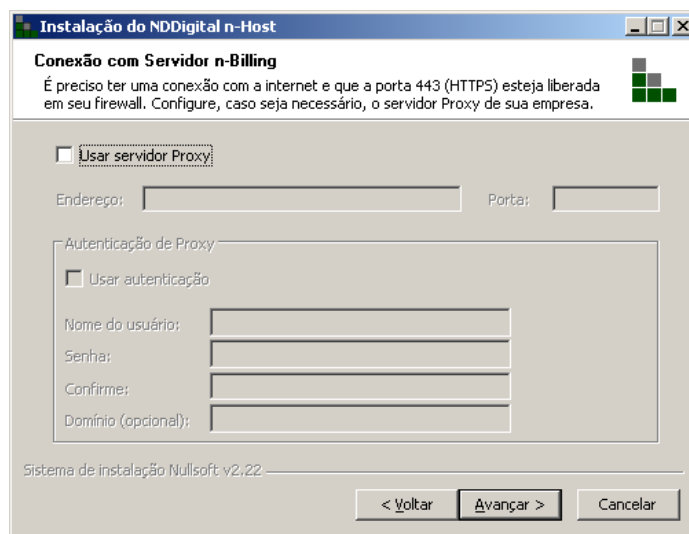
Instalação do NDDigital n-Host

Conexão com Servidor n-Billing

É preciso ter uma conexão com a internet e que a porta 443 (HTTPS) esteja liberada em seu firewall. Configure, caso seja necessário, o servidor Proxy de sua empresa.

Usar servidor Proxy

Endereço:

Porta:

Autenticação de Proxy

Usar autenticação

Nome do usuário:

Senha:

Confirme:

Domínio (opcional):

Sistema de instalação Nullsoft v2.22

< Voltar

Avançar >

Cancelar